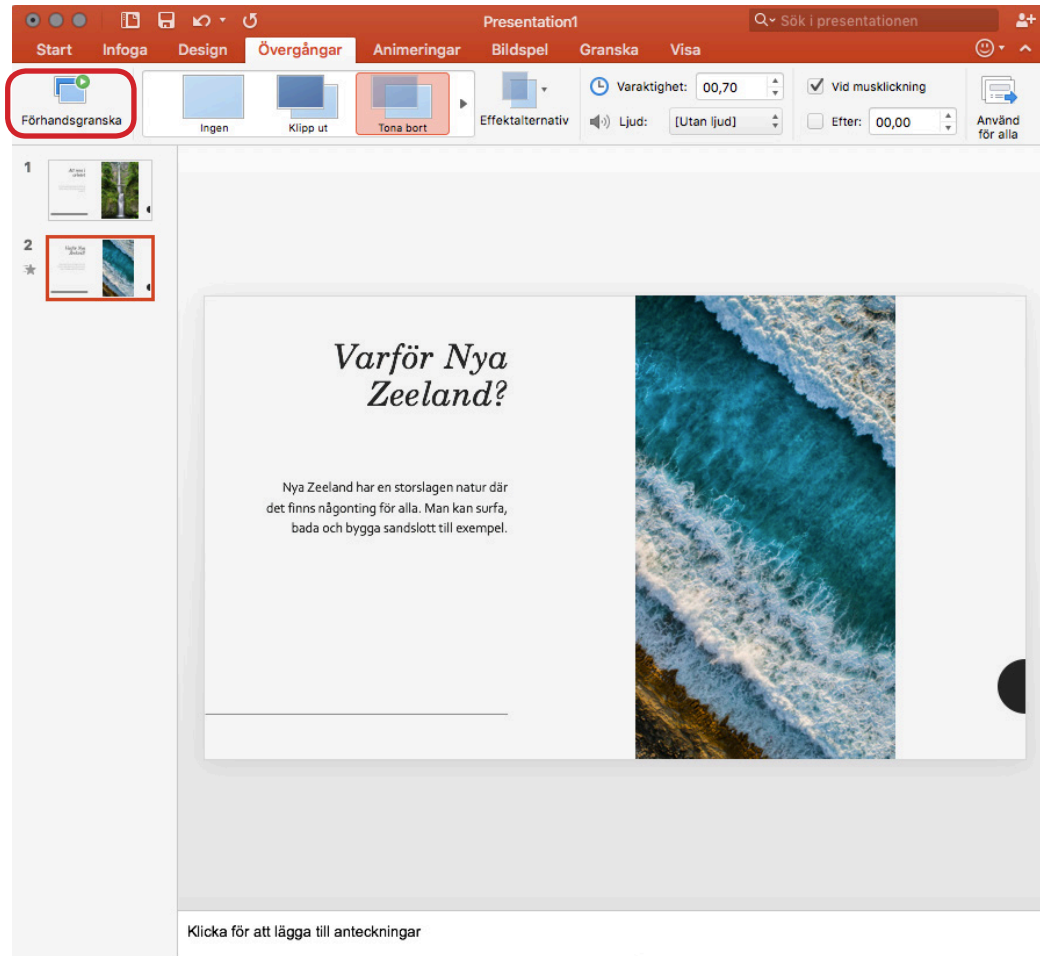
Presentation1

Sök i presentationen

Start Infoga Design Övergångar Animeringar Bildspel Granska Visa

Förhandsgranska

Ingen

Klipp ut

Tona bort

Effektalternativ

Varaktighet: 00,70

Ljud: [Utan ljud]

Vid musklickning

Efter: 00,00

Använd för alla

1

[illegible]

2

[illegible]

Varför Nya Zeeland?

Nya Zeeland har en storslagen natur där det finns någonting för alla. Man kan surfa, bada och bygga sandslott till exempel.

Klicka för att lägga till anteckningar